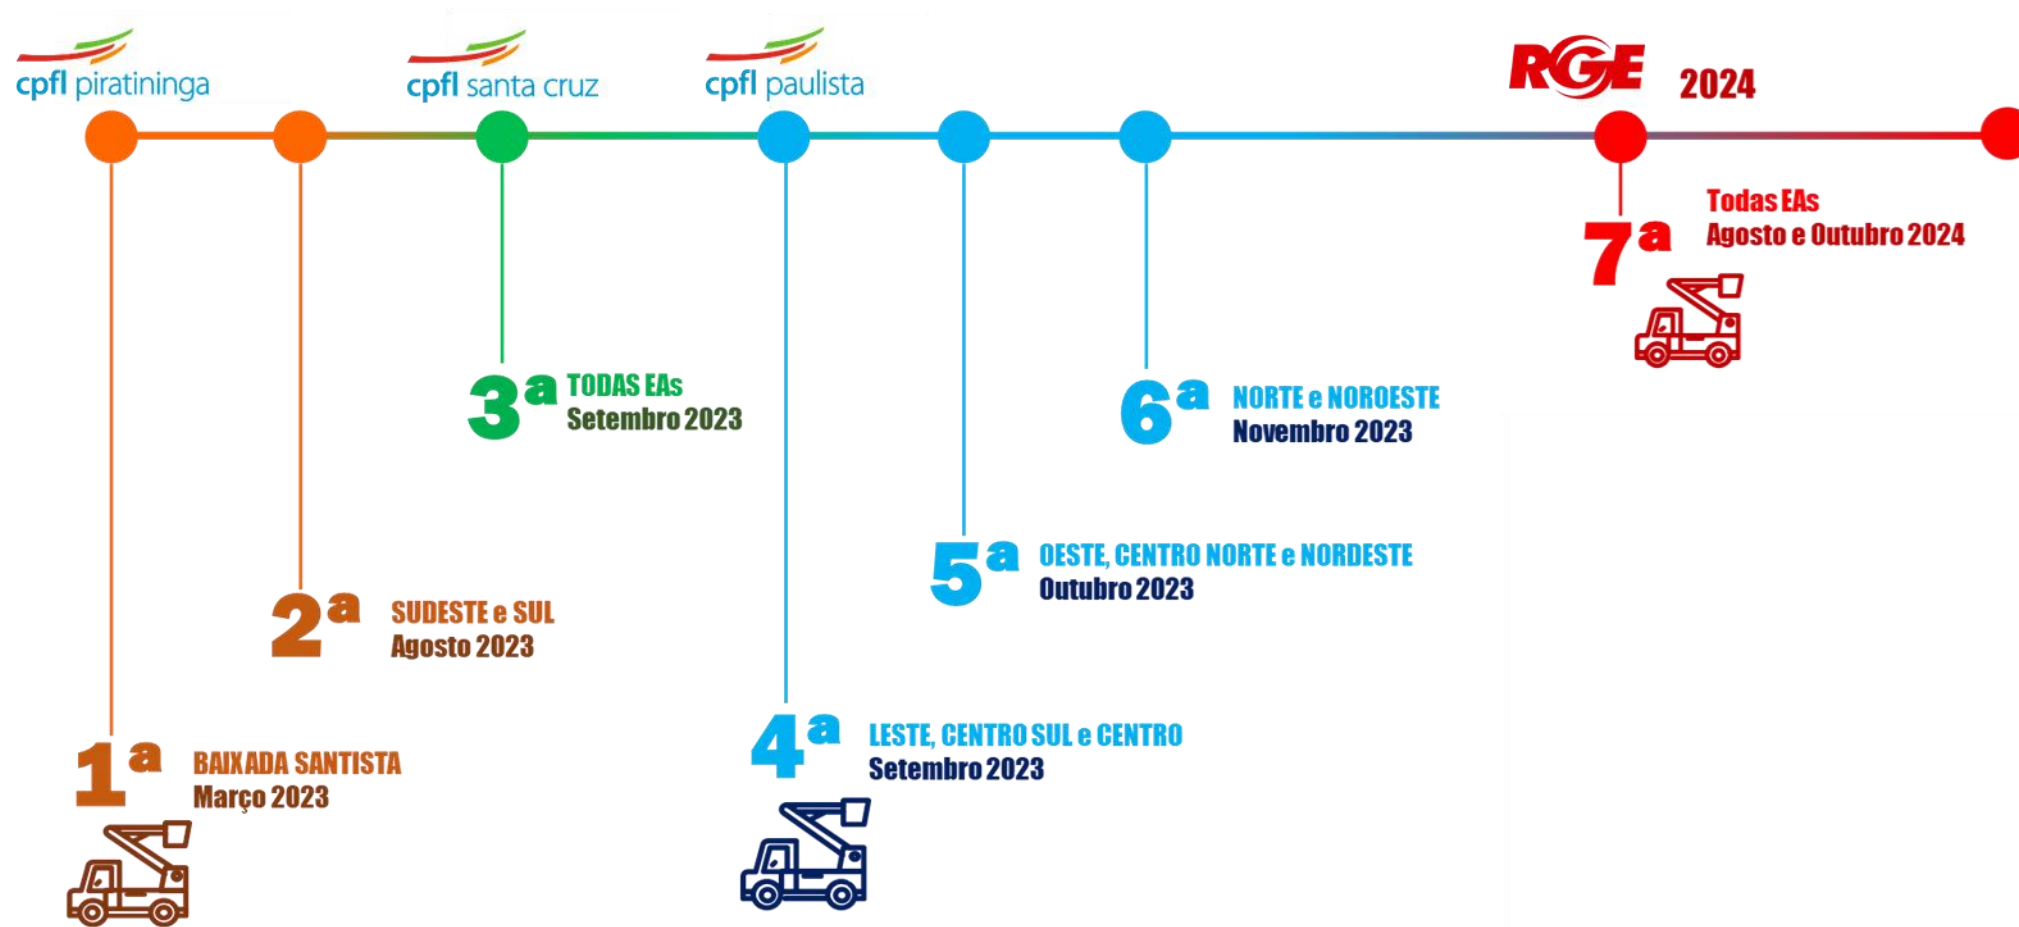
cpfl piratininga

cpfl santa cruz

cpfl paulista

RGE 2024

Todas EAs
Agosto e Outubro 2024
7ª

3ª TODAS EAs
Setembro 2023

6ª NORTE e NOROESTE
Novembro 2023

5ª OESTE, CENTRO NORTE e NORDESTE
Outubro 2023

2ª SUDESTE e SUL
Agosto 2023

4ª LESTE, CENTRO SUL e CENTRO
Setembro 2023

1ª BAIXADA SANTISTA
Março 2023